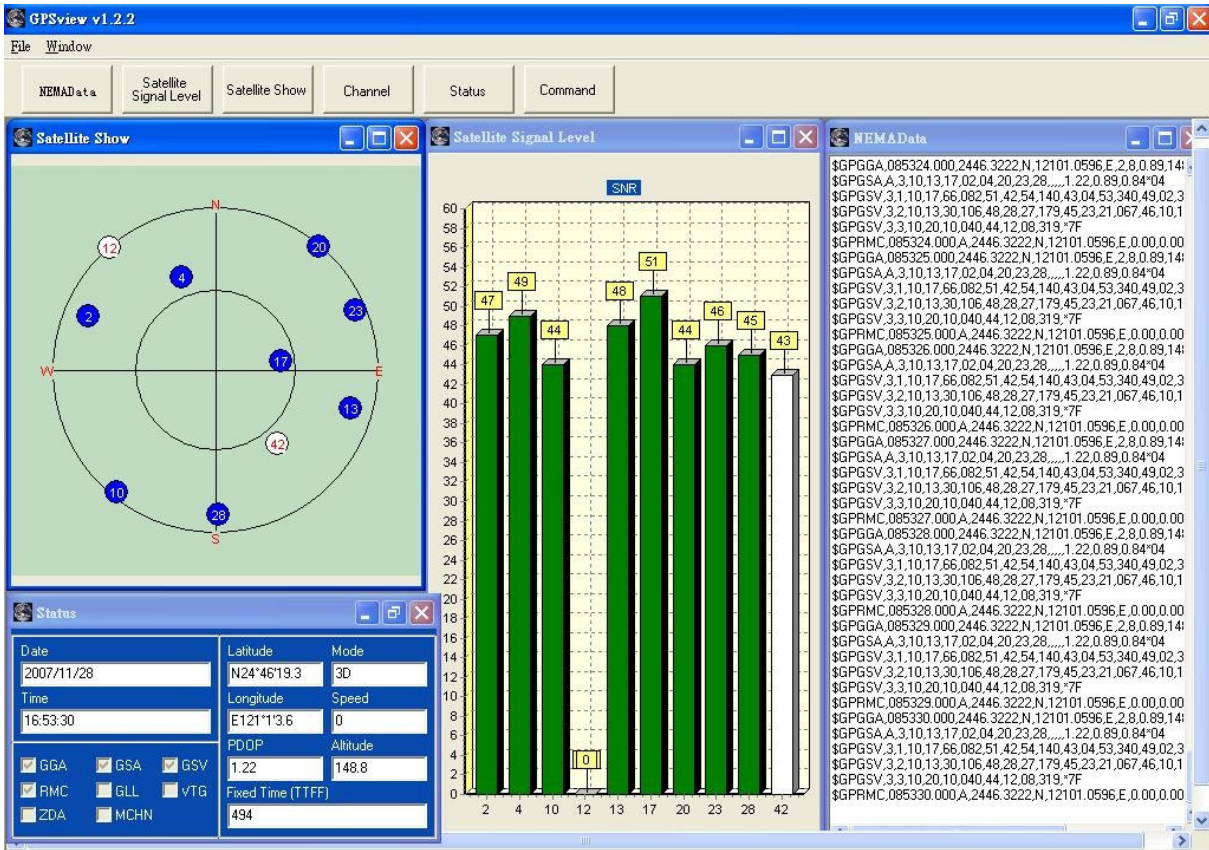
GPSview v1.2.2

File Window

NEMAData
Satellite Signal Level
Satellite Show
Channel
Status
Command

Satellite Show

N
W
E
S
12
20
4
2
23
17
13
42
10
28

Satellite Signal Level

SNR

60
58
56
54
52
50
48
46
44
42
40
38
36
34
32
30
28
26
24
22
20
18
16
14
12
10
8
6
4
2
0

47
49
44
0
48
51
44
46
45
43

2
4
10
12
13
17
20
23
28
42

NEMAData

$GPGGA,085324.000,2446.3222,N,12101.0596,E,2,8,0.89,14
$GPGSA,A,3,10,13,17,02,04,20,23,28,,,,,1.22,0.89,0.84*04
$GPGSV,3,1,10,17,66,082,51,42,54,140,43,04,53,340,49,02,3
$GPGSV,3,2,10,13,30,106,48,28,27,179,45,23,21,067,46,10,1
$GPGSV,3,3,10,20,10,040,44,12,08,319,*7F
$GPRMC,085324.000,A,2446.3222,N,12101.0596,E,0.00,0.00
$GPGGA,085325.000,2446.3222,N,12101.0596,E,2,8,0.89,14
$GPGSA,A,3,10,13,17,02,04,20,23,28,,,,,1.22,0.89,0.84*04
$GPGSV,3,1,10,17,66,082,51,42,54,140,43,04,53,340,49,02,3
$GPGSV,3,2,10,13,30,106,48,28,27,179,45,23,21,067,46,10,1
$GPGSV,3,3,10,20,10,040,44,12,08,319,*7F
$GPRMC,085325.000,A,2446.3222,N,12101.0596,E,0.00,0.00
$GPGGA,085326.000,2446.3222,N,12101.0596,E,2,8,0.89,14
$GPGSA,A,3,10,13,17,02,04,20,23,28,,,,,1.22,0.89,0.84*04
$GPGSV,3,1,10,17,66,082,51,42,54,140,43,04,53,340,49,02,3
$GPGSV,3,2,10,13,30,106,48,28,27,179,45,23,21,067,46,10,1
$GPGSV,3,3,10,20,10,040,44,12,08,319,*7F
$GPRMC,085326.000,A,2446.3222,N,12101.0596,E,0.00,0.00
$GPGGA,085327.000,2446.3222,N,12101.0596,E,2,8,0.89,14
$GPGSA,A,3,10,13,17,02,04,20,23,28,,,,,1.22,0.89,0.84*04
$GPGSV,3,1,10,17,66,082,51,42,54,140,43,04,53,340,49,02,3
$GPGSV,3,2,10,13,30,106,48,28,27,179,45,23,21,067,46,10,1
$GPGSV,3,3,10,20,10,040,44,12,08,319,*7F
$GPRMC,085327.000,A,2446.3222,N,12101.0596,E,0.00,0.00
$GPGGA,085328.000,2446.3222,N,12101.0596,E,2,8,0.89,14
$GPGSA,A,3,10,13,17,02,04,20,23,28,,,,,1.22,0.89,0.84*04
$GPGSV,3,1,10,17,66,082,51,42,54,140,43,04,53,340,49,02,3
$GPGSV,3,2,10,13,30,106,48,28,27,179,45,23,21,067,46,10,1
$GPGSV,3,3,10,20,10,040,44,12,08,319,*7F
$GPRMC,085328.000,A,2446.3222,N,12101.0596,E,0.00,0.00
$GPGGA,085329.000,2446.3222,N,12101.0596,E,2,8,0.89,14
$GPGSA,A,3,10,13,17,02,04,20,23,28,,,,,1.22,0.89,0.84*04
$GPGSV,3,1,10,17,66,082,51,42,54,140,43,04,53,340,49,02,3
$GPGSV,3,2,10,13,30,106,48,28,27,179,45,23,21,067,46,10,1
$GPGSV,3,3,10,20,10,040,44,12,08,319,*7F
$GPRMC,085329.000,A,2446.3222,N,12101.0596,E,0.00,0.00
$GPGGA,085330.000,2446.3222,N,12101.0596,E,2,8,0.89,14
$GPGSA,A,3,10,13,17,02,04,20,23,28,,,,,1.22,0.89,0.84*04
$GPGSV,3,1,10,17,66,082,51,42,54,140,43,04,53,340,49,02,3
$GPGSV,3,2,10,13,30,106,48,28,27,179,45,23,21,067,46,10,1
$GPGSV,3,3,10,20,10,040,44,12,08,319,*7F
$GPRMC,085330.000,A,2446.3222,N,12101.0596,E,0.00,0.00

Status

Date
2007/11/28
Time
16:53:30
Latitude
N24°46'19.3
Mode
3D
Longitude
E121°1'3.6
Speed
0
PDOP
1.22
Altitude
148.8
Fixed Time (TTFF)
494

GGA GSA GSV
RMC GLL VTG
ZDA MCHN